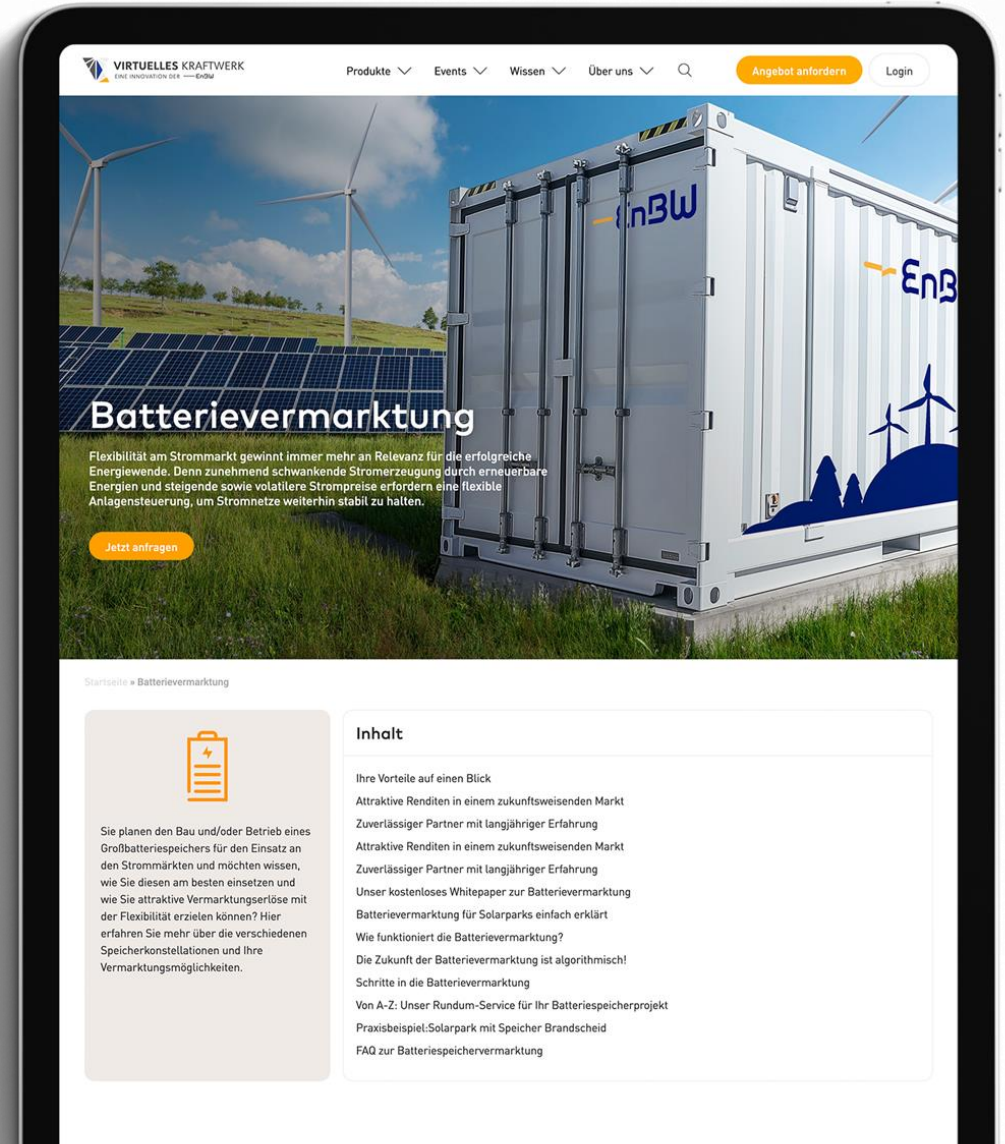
VIRTUELLES KRAFTWERK
EINE INNOVATION DER EnBW

Produkte Events Wissen Über uns

Angebot anfordern

Login

EnBW

EnB

Batterievermarktung

Flexibilität am Strommarkt gewinnt immer mehr an Relevanz für die erfolgreiche Energiewende. Denn zunehmend schwankende Stromerzeugung durch erneuerbare Energien und steigende sowie volatilere Strompreise erfordern eine flexible Anlagensteuerung, um Stromnetze weiterhin stabil zu halten.

Jetzt anfragen

Startseite » Batterievermarktung

Sie planen den Bau und/oder Betrieb eines Großbatteriespeichers für den Einsatz an den Strommärkten und möchten wissen, wie Sie diesen am besten einsetzen und wie Sie attraktive Vermarktungserlöse mit der Flexibilität erzielen können? Hier erfahren Sie mehr über die verschiedenen Speicherkonstellationen und Ihre Vermarktungsmöglichkeiten.

Inhalt

Ihre Vorteile auf einen Blick
Attraktive Renditen in einem zukunftsweisenden Markt
Zuverlässiger Partner mit langjähriger Erfahrung
Attraktive Renditen in einem zukunftsweisenden Markt
Zuverlässiger Partner mit langjähriger Erfahrung
Unser kostenloses Whitepaper zur Batterievermarktung
Batterievermarktung für Solarparks einfach erklärt
Wie funktioniert die Batterievermarktung?
Die Zukunft der Batterievermarktung ist algorithmisch!
Schritte in die Batterievermarktung
Von A-Z: Unser Rundum-Service für Ihr Batteriespeicherprojekt
Praxisbeispiel:Solarpark mit Speicher Brandscheid
FAQ zur Batteriespeichervermarktung